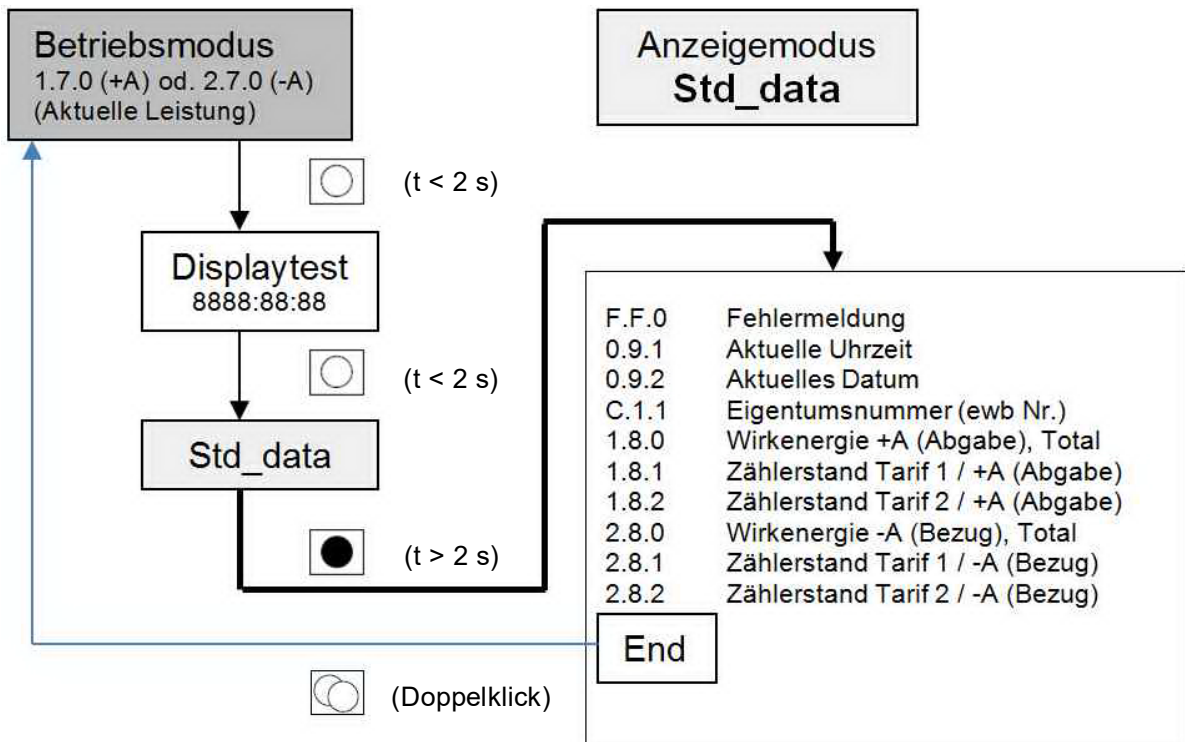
Betriebsmodus
1.7.0 (+A) od. 2.7.0 (-A)
(Aktuelle Leistung)

Anzeigemodus
Std_data

(t < 2 s)

Displaytest
8888:88:88

(t < 2 s)

Std_data

(t > 2 s)

| | |
|---|---|
| F.F.0 | Fehlermeldung |
| 0.9.1 | Aktuelle Uhrzeit |
| 0.9.2 | Aktuelles Datum |
| C.1.1 | Eigentumsnummer (ewb Nr.) |
| 1.8.0 | Wirkenergie +A (Abgabe), Total |
| 1.8.1 | Zählerstand Tarif 1 / +A (Abgabe) |
| 1.8.2 | Zählerstand Tarif 2 / +A (Abgabe) |
| 2.8.0 | Wirkenergie -A (Bezug), Total |
| 2.8.1 | Zählerstand Tarif 1 / -A (Bezug) |
| 2.8.2 | Zählerstand Tarif 2 / -A (Bezug) |

End

(Doppelklick)